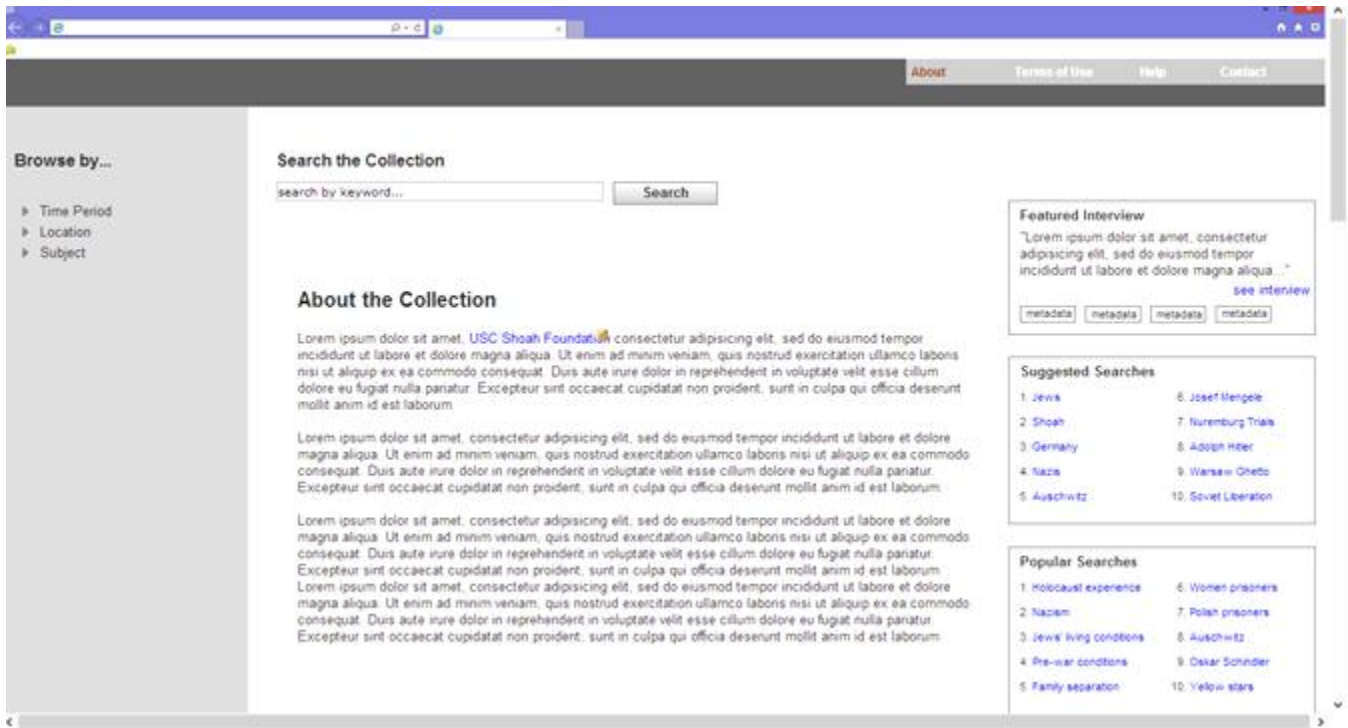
About Terms of Use Help Contact

Browse by...

Time Period
Location
Subject

Search the Collection

search by keyword...

Search

Featured Interview

"Lorem ipsum dolor sit amet, consectetur adipisicing elit, sed do eiusmod tempor incididunt ut labore et dolore magna aliqua..."

see interview

metadata metadata metadata metadata

About the Collection

Lorem ipsum dolor sit amet, USC Shoah Foundation consectetur adipisicing elit, sed do eiusmod tempor incididunt ut labore et dolore magna aliqua. Ut enim ad minim veniam, quis nostrud exercitation ullamco laboris nisi ut aliquip ex ea commodo consequat. Duis aute irure dolor in reprehenderit in voluptate velit esse cillum dolore eu fugiat nulla pariatur. Excepteur sint occaecat cupidatat non proident, sunt in culpa qui officia deserunt mollit anim id est laborum.

Lorem ipsum dolor sit amet, consectetur adipisicing elit, sed do eiusmod tempor incididunt ut labore et dolore magna aliqua. Ut enim ad minim veniam, quis nostrud exercitation ullamco laboris nisi ut aliquip ex ea commodo consequat. Duis aute irure dolor in reprehenderit in voluptate velit esse cillum dolore eu fugiat nulla pariatur. Excepteur sint occaecat cupidatat non proident, sunt in culpa qui officia deserunt mollit anim id est laborum.

Lorem ipsum dolor sit amet, consectetur adipisicing elit, sed do eiusmod tempor incididunt ut labore et dolore magna aliqua. Ut enim ad minim veniam, quis nostrud exercitation ullamco laboris nisi ut aliquip ex ea commodo consequat. Duis aute irure dolor in reprehenderit in voluptate velit esse cillum dolore eu fugiat nulla pariatur. Excepteur sint occaecat cupidatat non proident, sunt in culpa qui officia deserunt mollit anim id est laborum. Lorem ipsum dolor sit amet, consectetur adipisicing elit, sed do eiusmod tempor incididunt ut labore et dolore magna aliqua. Ut enim ad minim veniam, quis nostrud exercitation ullamco laboris nisi ut aliquip ex ea commodo consequat. Duis aute irure dolor in reprehenderit in voluptate velit esse cillum dolore eu fugiat nulla pariatur. Excepteur sint occaecat cupidatat non proident, sunt in culpa qui officia deserunt mollit anim id est laborum.

Suggested Searches

1. Jews
2. Shoah
3. Germany
4. Nazis
5. Auschwitz
6. Josef Mengele
7. Nuremburg Trials
8. Adolph Hitler
9. Warsaw Ghetto
10. Soviet Liberation

Popular Searches

1. Holocaust experience
2. Nazism
3. Jews' living conditions
4. Pre-war conditions
5. Family separation
6. Women prisoners
7. Polish prisoners
8. Auschwitz
9. Oskar Schindler
10. Yellow stars